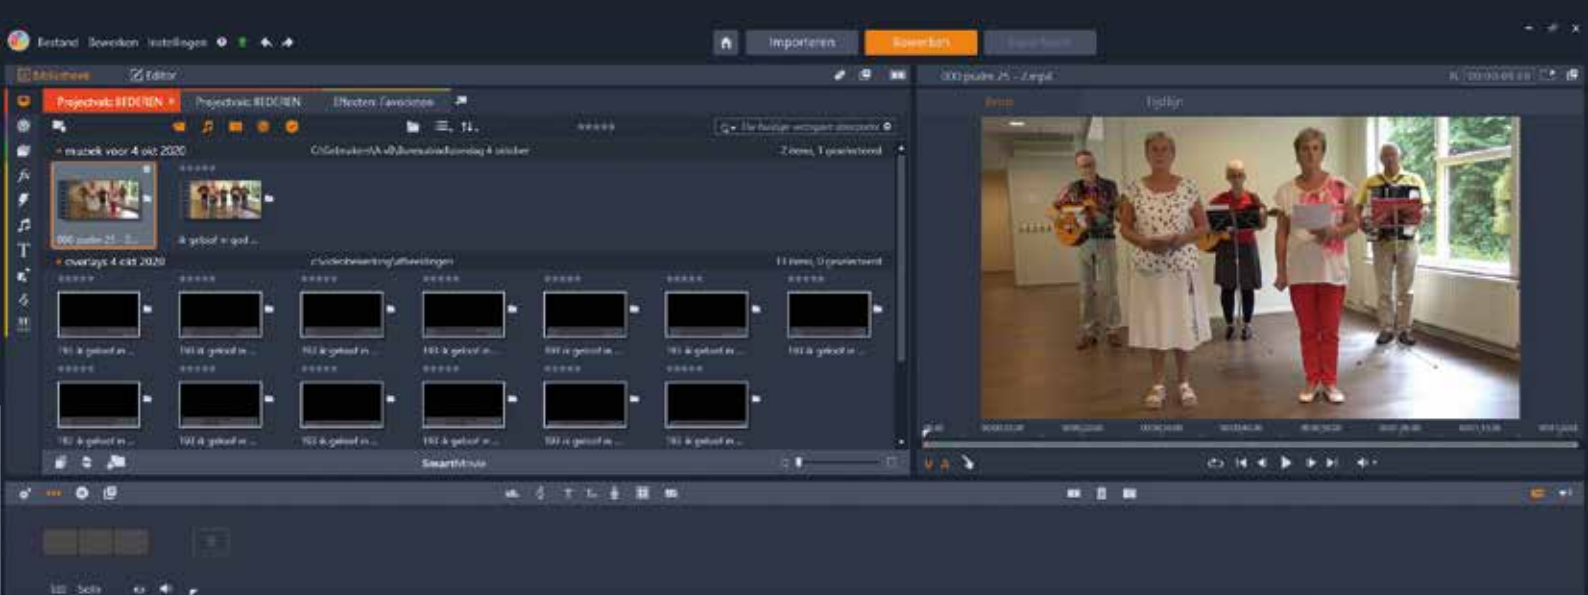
Bestand Bewerken Instellingen

Importeren Bewerken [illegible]

Bibliotheek Editor

000 psalm 25 - 2.mp4

Projectvak: BEDEREN × Projectvak: BEDEREN Effecten: Favorieten

Bron Tijdlijn

muziek voor 4 okt 2020 C:\Gebruikers\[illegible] 4 oktober 2 items, 1 geselecteerd

000 psalm 25 ... ik geloof in god ...

overlays 4 okt 2020 c:\videobewerking\afbeeldingen 13 items, 0 geselecteerd

192 ik geloof in ... 190 ik geloof in ... 193 ik geloof in ... 193 ik geloof in ... 194 ik geloof in ... 195 ik geloof in ... 193 ik geloof in ...

192 ik geloof in ... 190 ik geloof in ... 193 ik geloof in ... 193 ik geloof in ... 194 ik geloof in ... 195 ik geloof in ...

SmartMovie

Solo